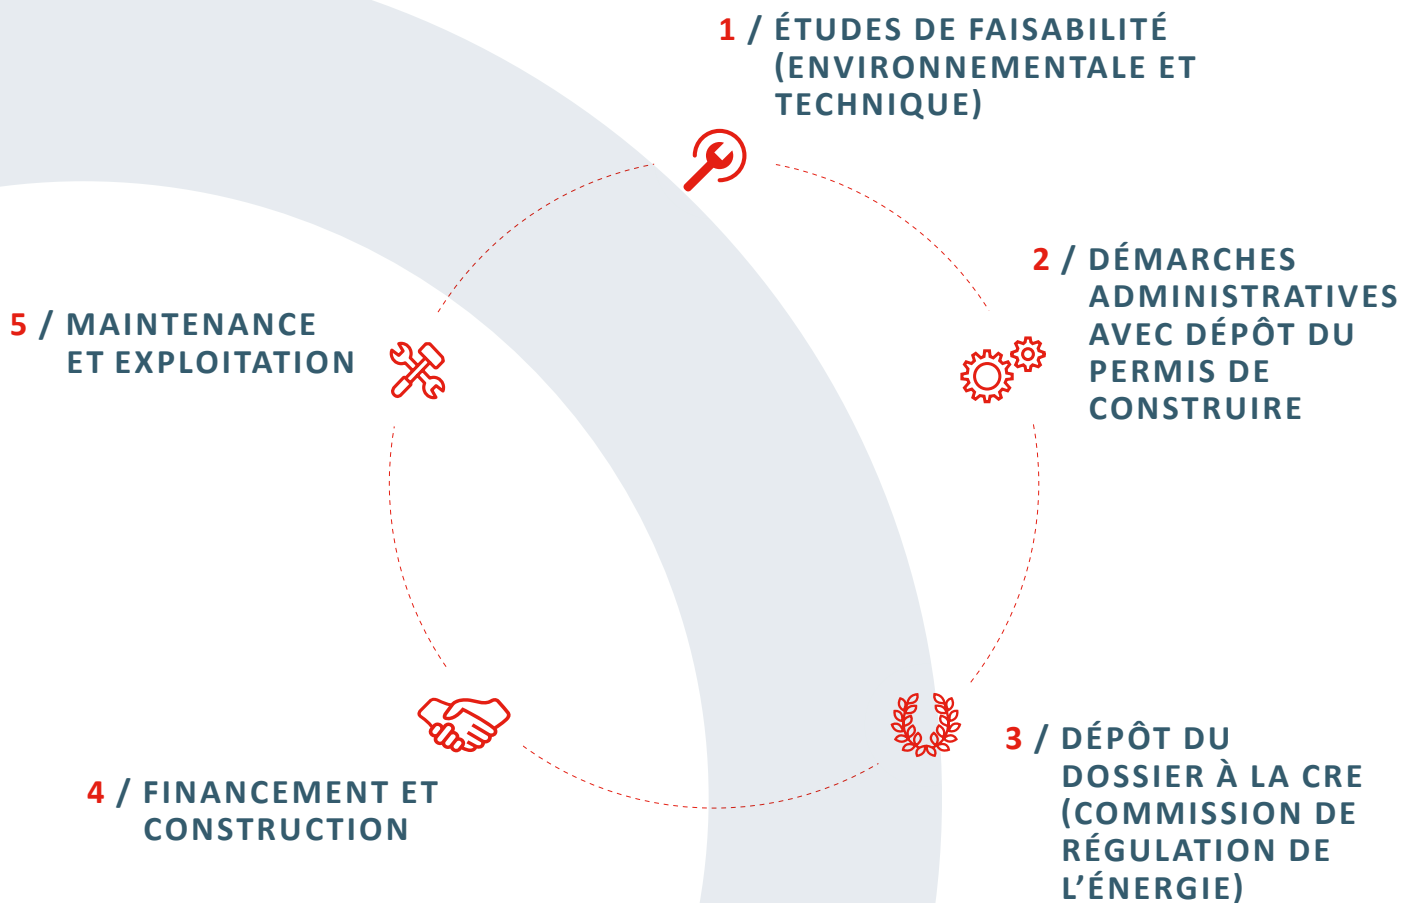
1 / ÉTUDES DE FAISABILITÉ (ENVIRONNEMENTALE ET TECHNIQUE)

2 / DÉMARCHES ADMINISTRATIVES AVEC DÉPÔT DU PERMIS DE CONSTRUIRE

3 / DÉPÔT DU DOSSIER À LA CRE (COMMISSION DE RÉGULATION DE L'ÉNERGIE)

4 / FINANCEMENT ET CONSTRUCTION

5 / MAINTENANCE ET EXPLOITATION